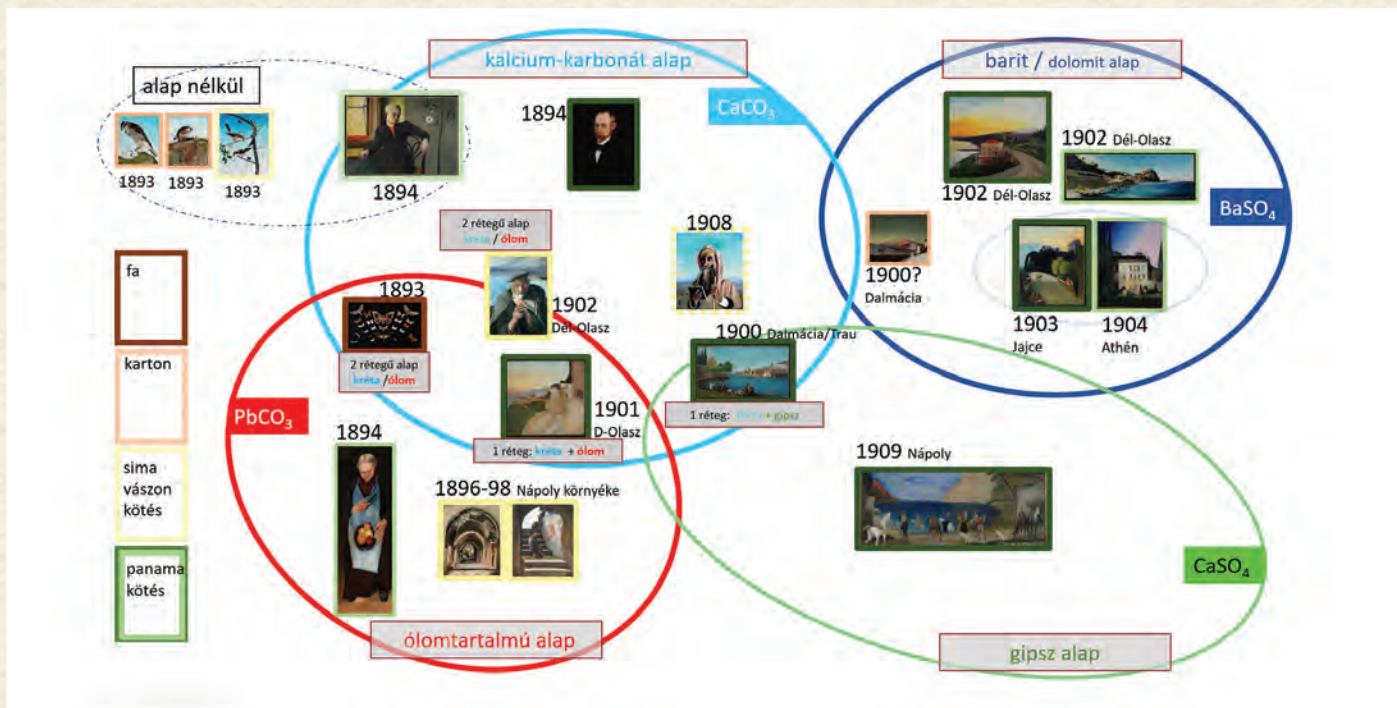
alap nélkül

1893 1893 1893

kalcium-karbonát alap

$CaCO_3$

1894

1894

barit / dolomit alap

1902 Dél-Olasz

1902 Dél-Olasz

$BaSO_4$

2 rétegű alap kréta / ólom

1908

1900? Dalmácia

1903 Jajce

1904 Athén

fa

1893

1902 Dél-Olasz

2 rétegű alap kréta / ólom

1900 Dalmácia/Trau

karton

$PbCO_3$

1901 D-Olasz

1 réteg: kréta + gipsz

1 réteg: kréta + ólom

1894

1909 Nápoly

sima vászon kötés

1896-98 Nápoly környéke

panama kötés

$CaSO_4$

ólomtartalmú alap

gipsz alap